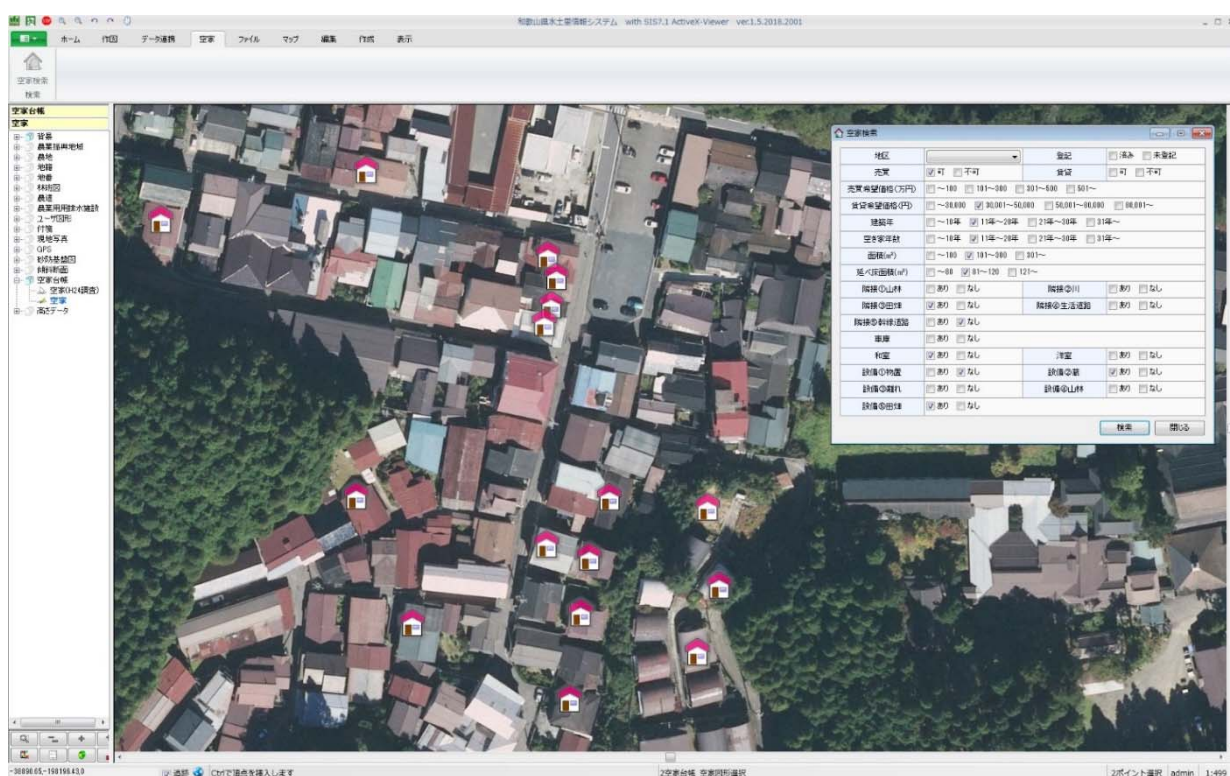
和歌山県水土里情報システム with SIS7.1 ActiveX-Viewer ver.1.5.2016.2001

ホーム 作図 データ連携 空家 ファイル マップ 編集 作成 表示

空家検索
検索

空家台帳
空家

背景
農業振興地域
農地
地籍
地番
林班図
農道
農業用用排水施設
ユーザ図形
付箋
現地写真
GPS
砂防基盤図
縦断断面
空家台帳
空家(H24調査)
空家
高さデータ

空家検索

| 地区 | | 登記 | 済み 未登記 |
|---|---|---|---|
| 売買 | 可 不可 | 賃貸 | 可 不可 |
| 売買希望価格(万円) | ~100 101~300 301~500 501~ | | |
| 賃貸希望価格(円) | ~30,000 30,001~50,000 50,001~80,000 80,001~ | | |
| 建築年 | ~10年 11年~20年 21年~30年 31年~ | | |
| 空き家年数 | ~10年 11年~20年 21年~30年 31年~ | | |
| 面積(m²) | ~100 101~300 301~ | | |
| 延べ床面積(m²) | ~80 81~120 121~ | | |
| 隣接①山林 | あり なし | 隣接②川 | あり なし |
| 隣接③田畑 | あり なし | 隣接④生活道路 | あり なし |
| 隣接⑤幹線道路 | あり なし | | |
| 車庫 | あり なし | | |
| 和室 | あり なし | 洋室 | あり なし |
| 設備①物置 | あり なし | 設備②蔵 | あり なし |
| 設備③離れ | あり なし | 設備④山林 | あり なし |
| 設備⑤田畑 | あり なし | | |

検索 閉じる

-30890.65,-190196.43,0 追跡 Ctrlで頂点を挿入します 2空家台帳 空家図形選択 2ポイント選択 admin 1:450